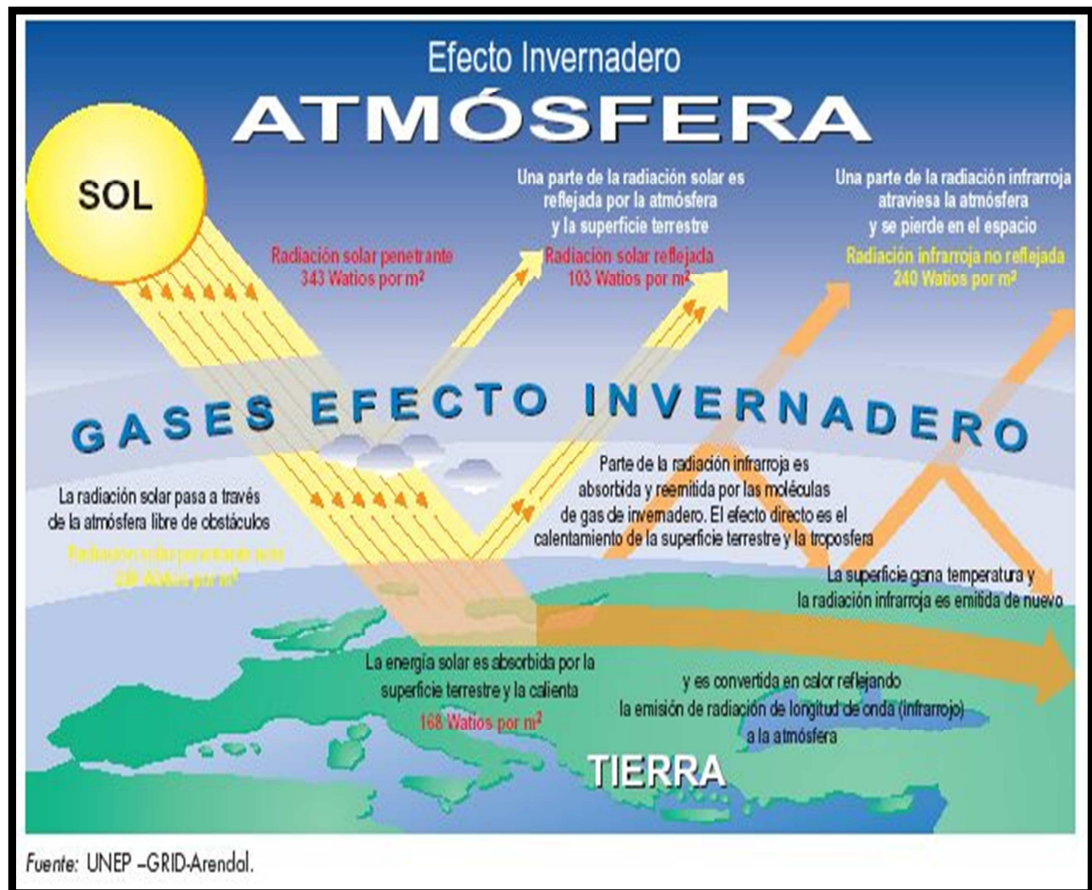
Efecto Invernadero

ATMÓSFERA

SOL

Radiación solar penetrante 343 Watios por m²

Una parte de la radiación solar es reflejada por la atmósfera y la superficie terrestre

Radiación solar reflejada 103 Watios por m²

Una parte de la radiación infrarroja atraviesa la atmósfera y se pierde en el espacio

Radiación infrarroja no reflejada 240 Watios por m²

GASES EFECTO INVERNADERO

La radiación solar pasa a través de la atmósfera libre de obstáculos

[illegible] 

Parte de la radiación infrarroja es absorbida y reemitida por las moléculas de gas de invernadero. El efecto directo es el calentamiento de la superficie terrestre y la troposfera

La superficie gana temperatura y la radiación infrarroja es emitida de nuevo

La energía solar es absorbida por la superficie terrestre y la calienta

168 Watios por m²

y es convertida en calor reflejando la emisión de radiación de longitud de onda (infrarrojo) a la atmósfera

TIERRA

Fuente: UNEP –GRID-Arendal.